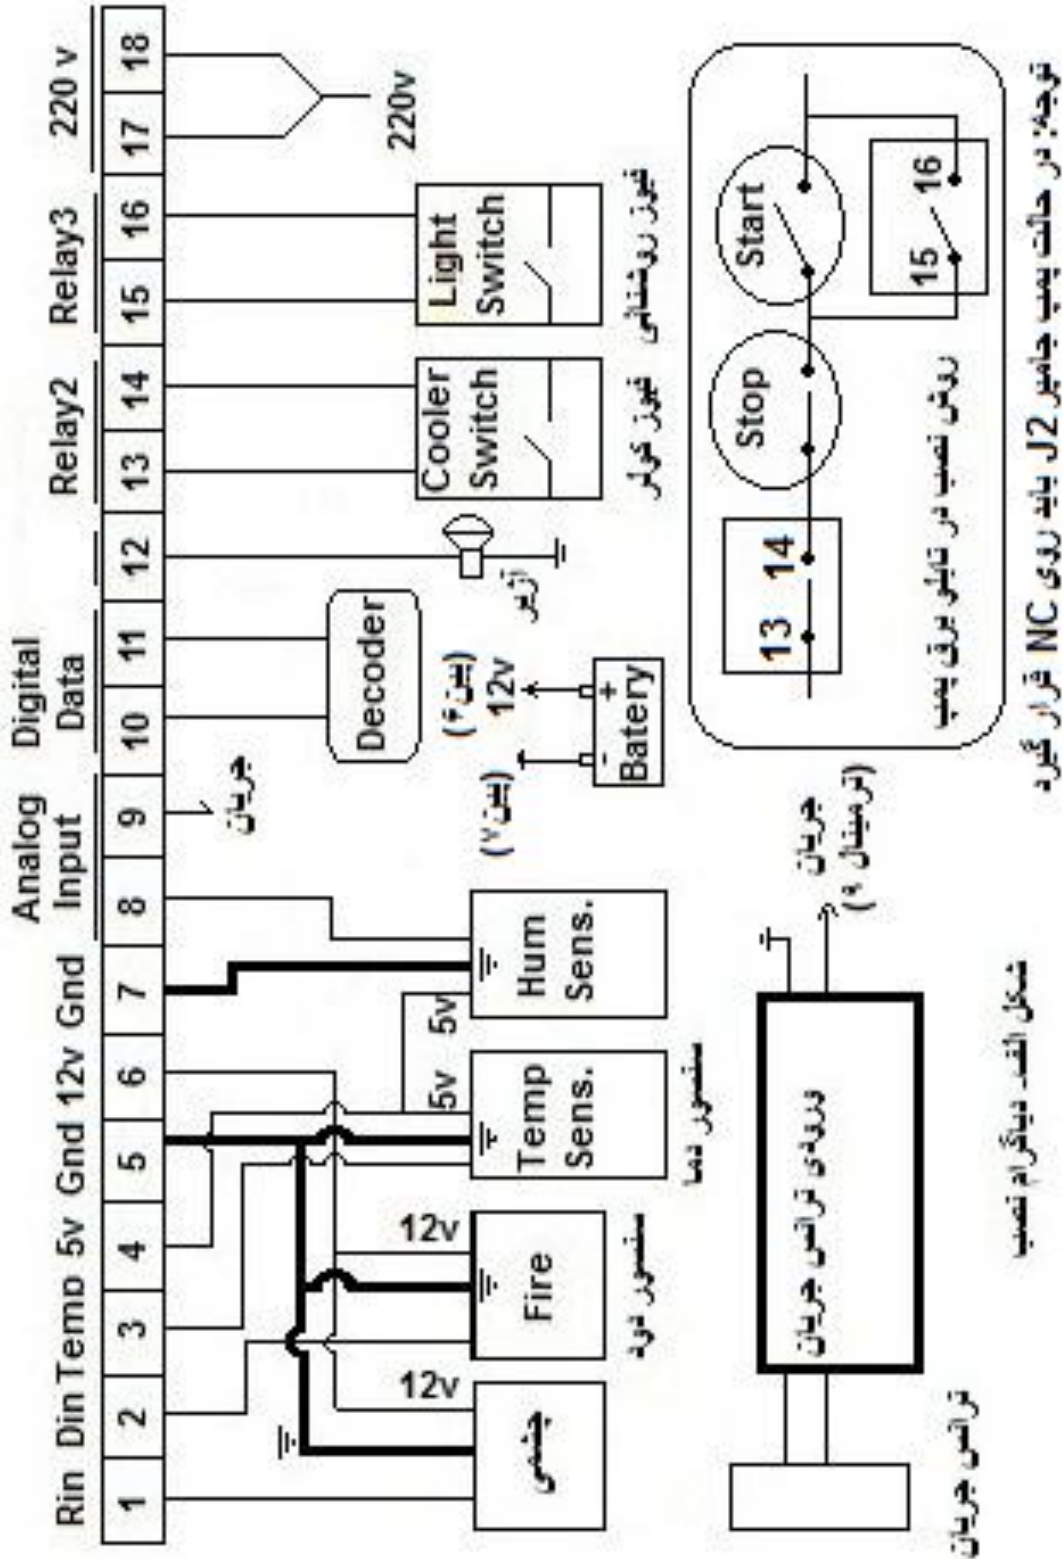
Rin Din Temp 5v Gnd 12v Gnd Analog Input Digital Data Relay2 Relay3 220 v

1 2 3 4 5 6 7 8 9 10 11 12 13 14 15 16 17 18

220v

چشمی
12v
Fire
12v
سنسور دود
Temp Sens.
5v
سنسور دما
Hum Sens.
5v
جریان
Decoder
(پین ۲)
(پین ۴)
12v
Batery
آژیر
Cooler Switch
کلید کولر
Light Switch
کلید روشنایی

ترانس جریان
ورودی ترانس جریان
جریان
(ترمینال ۹)
شکل الف. دیاگرام نصب

13 14
Stop
Start
15 16
روش نصب در تابلو برق پمپ

توجه: در حالت پمپ جامپر J2 باید روی NC قرار گیرد